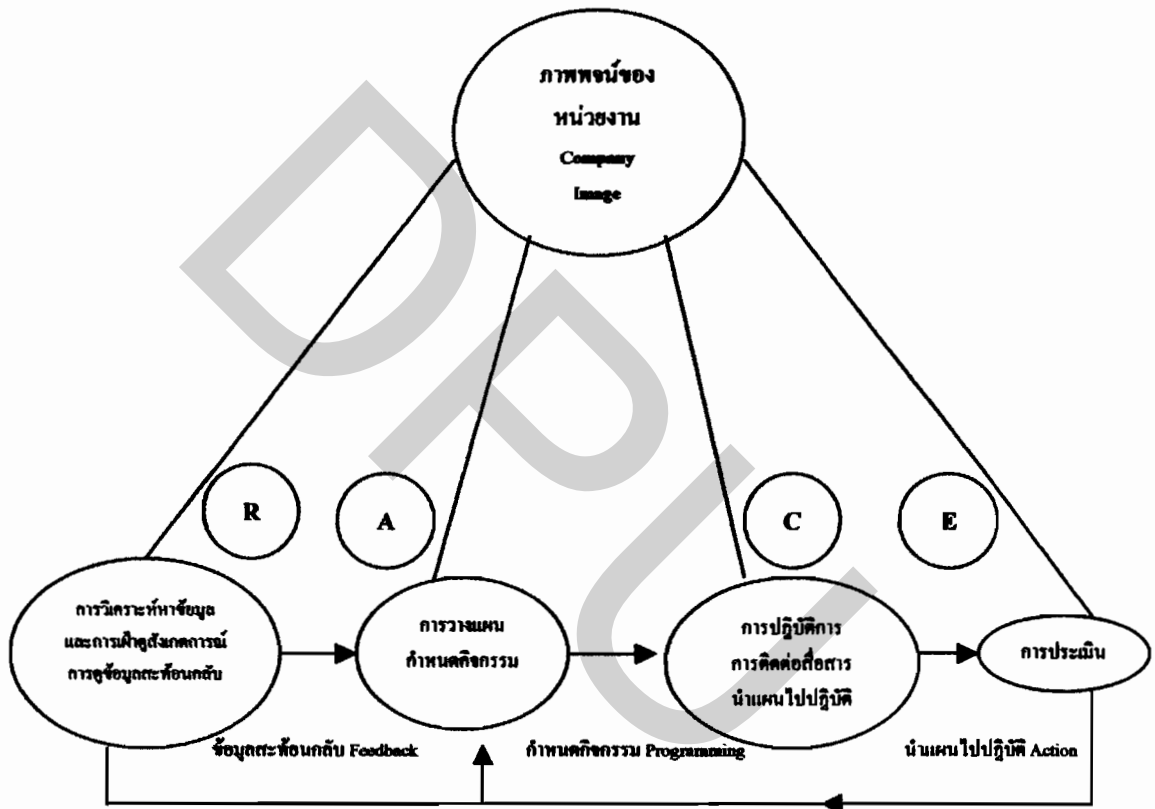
ภาพพจน์ของ
หน่วยงาน
Company
Image

R

A

C

E

การวิเคราะห์หาข้อมูล
และการเฝ้าดูสังเกตการณ์
การดูข้อมูลสะท้อนกลับ

การวางแผน
กำหนดกิจกรรม

การปฏิบัติการ
การติดต่อสื่อสาร
นำแผนไปปฏิบัติ

การประเมิน

ข้อมูลสะท้อนกลับ Feedback

กำหนดกิจกรรม Programming

นำแผนไปปฏิบัติ Action

DPU